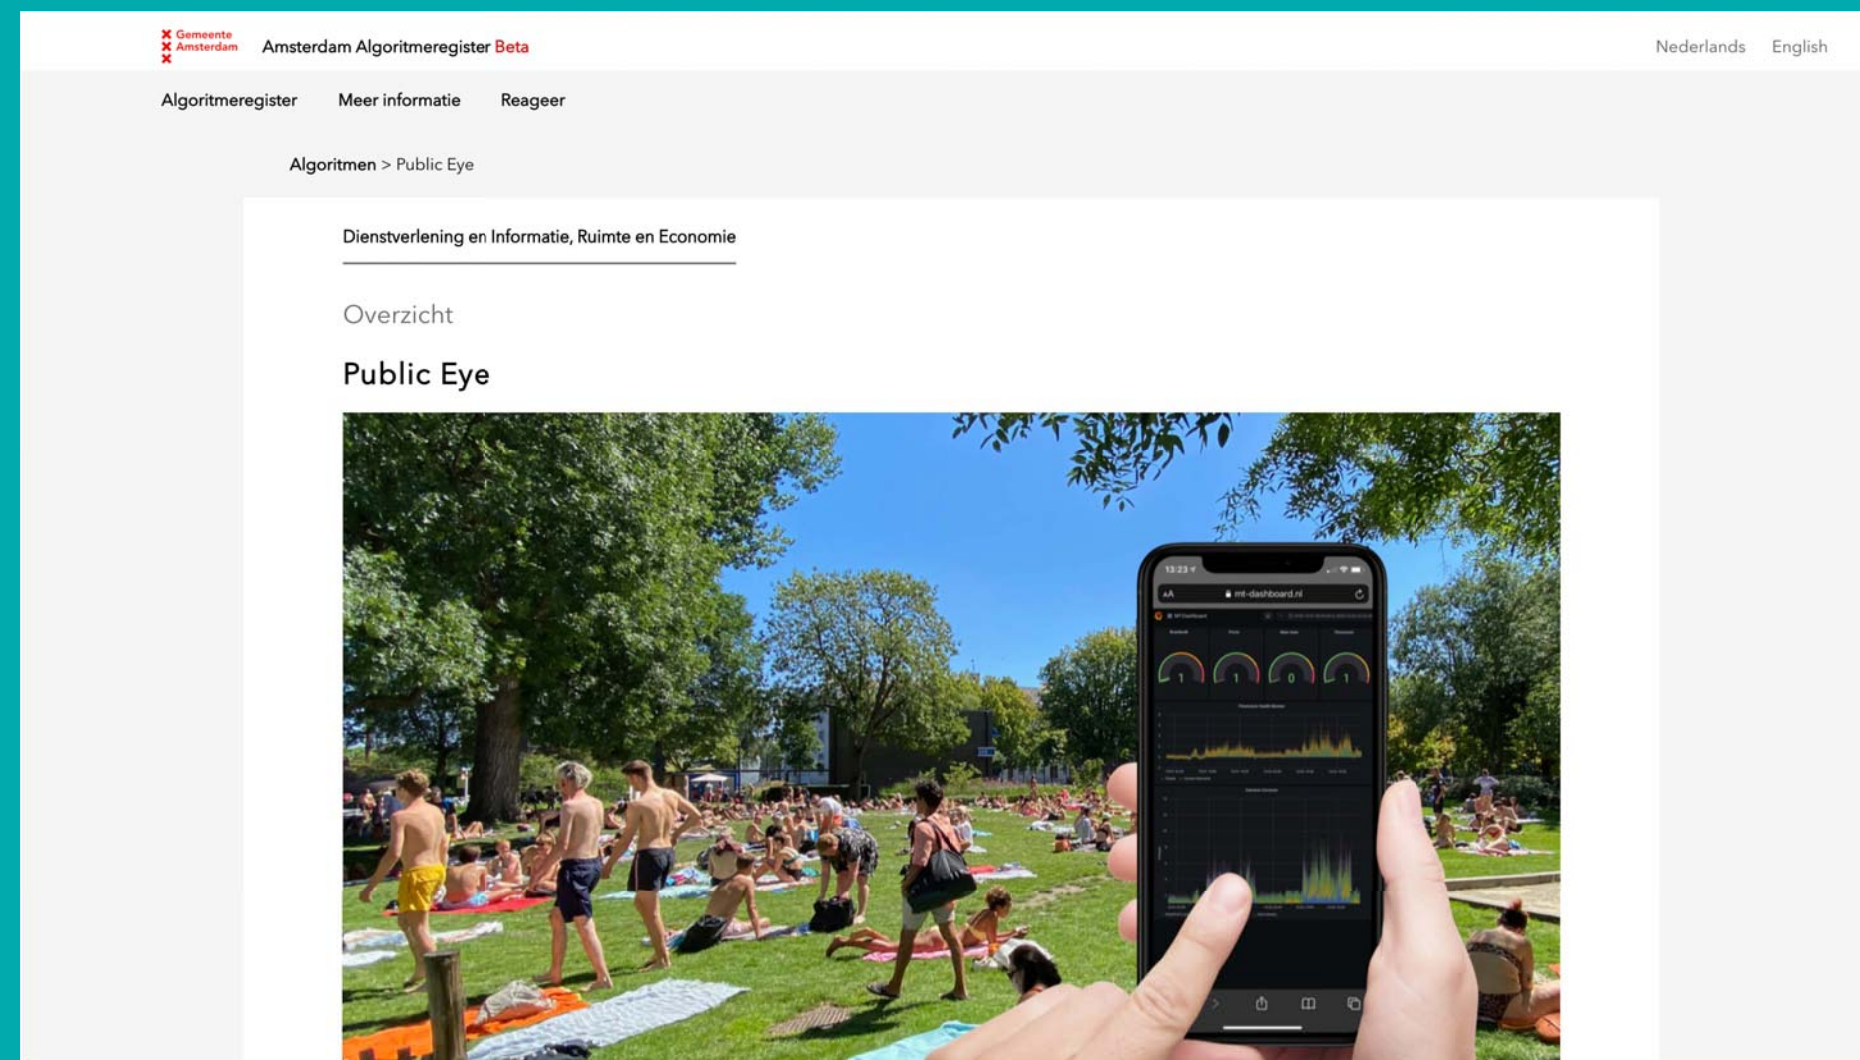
Gemeente Amsterdam

Amsterdam Algoritmeregister Beta

Nederlands English

Algoritmeregister Meer informatie Reageer

Algoritmen > Public Eye

Dienstverlening en Informatie, Ruimte en Economie

Overzicht

Public Eye

13:23

AA mt-dashboard.nl

1 1 0 1